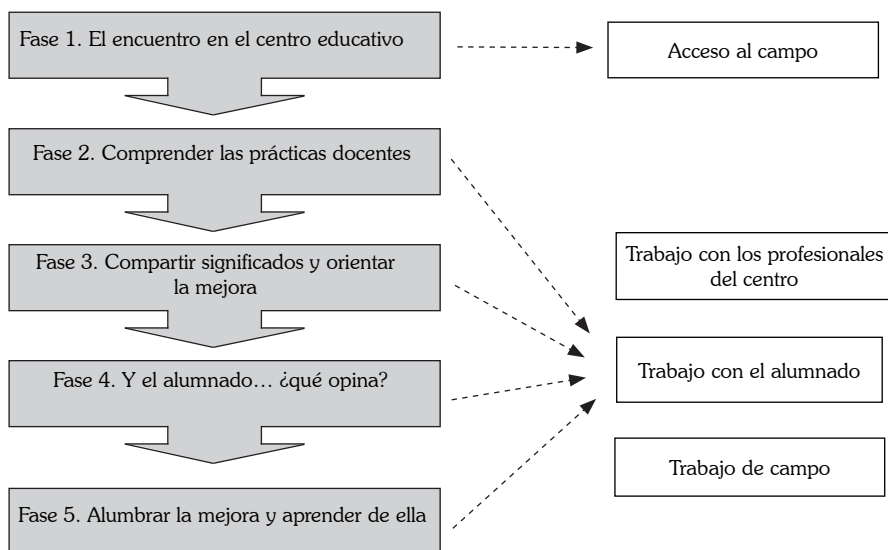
Fase 1. El encuentro en el centro educativo

Acceso al campo

Fase 2. Comprender las prácticas docentes

Fase 3. Compartir significados y orientar la mejora

Trabajo con los profesionales del centro

Trabajo con el alumnado

Fase 4. Y el alumnado… ¿qué opina?

Trabajo de campo

Fase 5. Alumbrar la mejora y aprender de ella